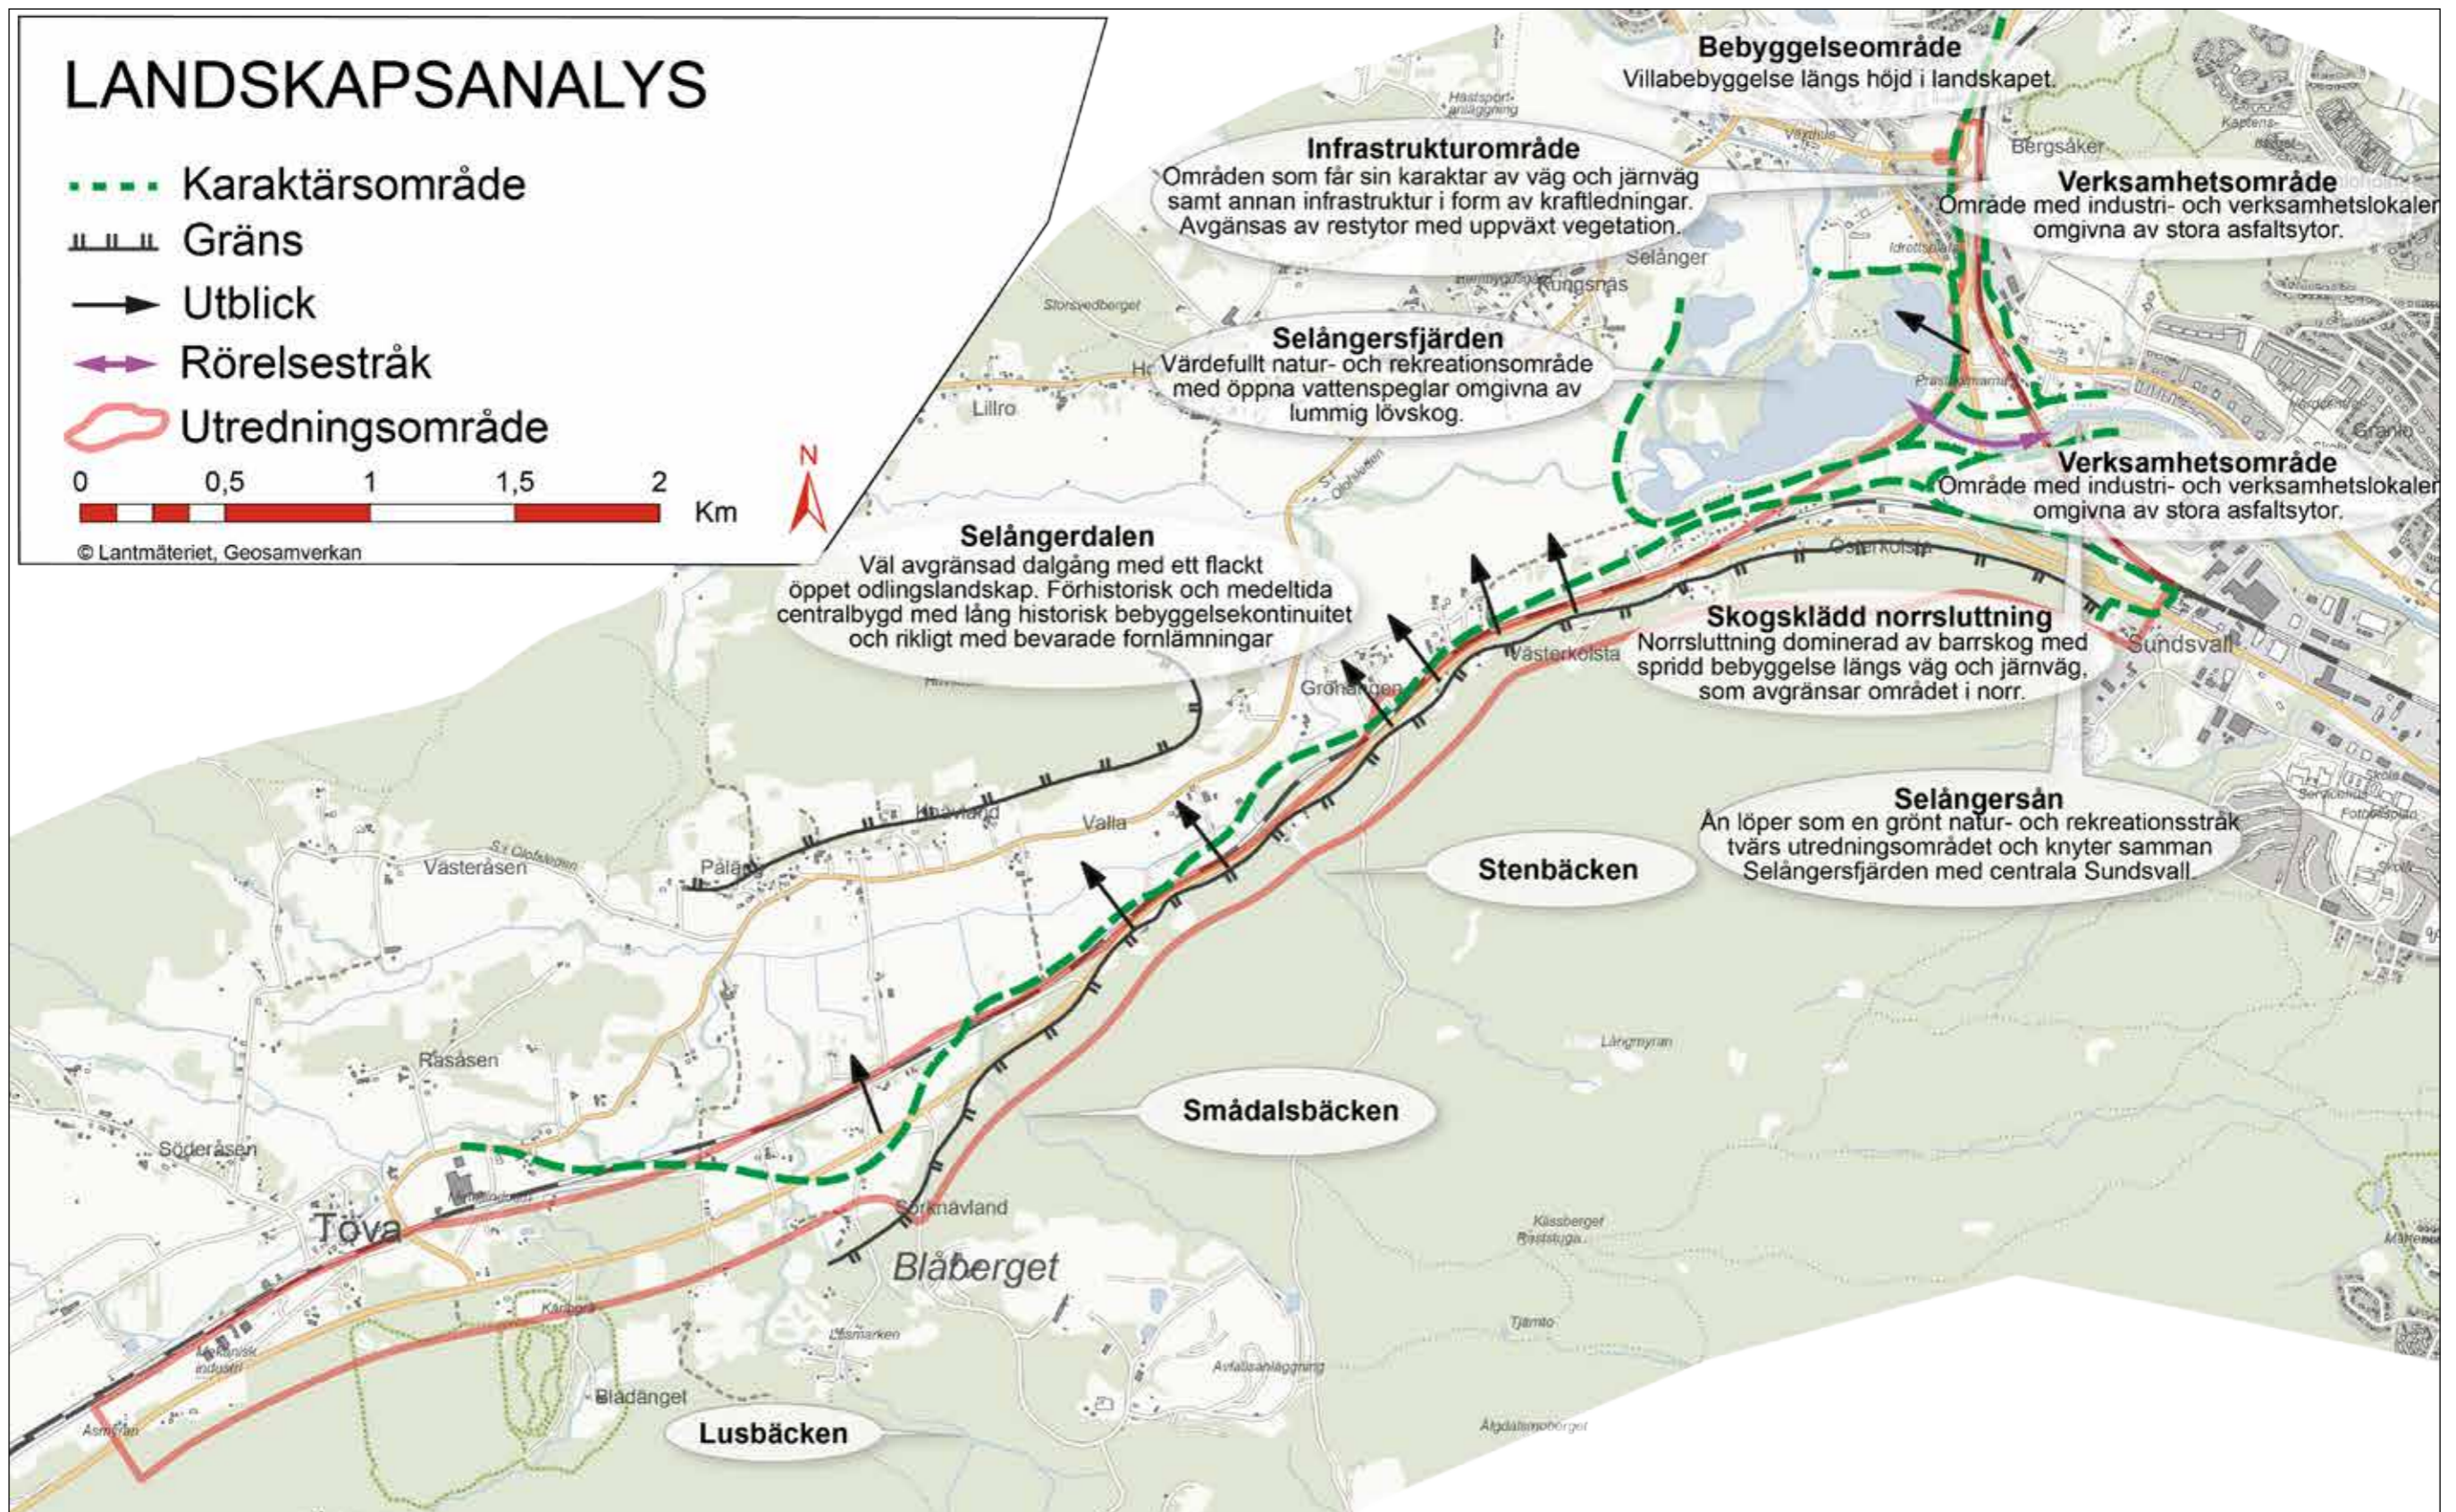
LANDSKAPSANALYS

Karaktärsområde
Gräns
Utblick
Rörelsestråk
Utredningsområde

0 0,5 1 1,5 2 Km

N

© Lantmäteriet, Geosamverkan

Bebyggelseområde
Villabebyggelse längs höjd i landskapet.

Infrastrukturområde
Områden som får sin karaktar av väg och järnväg samt annan infrastruktur i form av kraftledningar. Avgänsas av restytor med uppväxt vegetation.

Verksamhetsområde
Område med industri- och verksamhetslokaler omgivna av stora asfaltsytor.

Selångersfjärden
Värdefullt natur- och rekreationsområde med öppna vattenspeglar omgivna av lummig lövskog.

Verksamhetsområde
Område med industri- och verksamhetslokaler omgivna av stora asfaltsytor.

Selångerdalen
Väl avgränsad dalgång med ett flackt öppet odlingslandskap. Förhistorisk och medeltida centralbygd med lång historisk bebyggelsekontinuitet och rikligt med bevarade fornlämningar

Skogsklädd norrsluttning
Norrsluttning dominerad av barrskog med spridd bebyggelse längs väg och järnväg, som avgränsar området i norr.

Selångersån
Ån löper som en grönt natur- och rekreationsstråk tvärs utredningsområdet och knyter samman Selångersfjärden med centrala Sundsvall.

Stenbäcken

Smådalsbäcken

Lusbäcken

Hästsport-anläggning
Bergsåker
Selånger
Kungsnäs
Storsvedberget
Lillro
Västerkolsta
Österkolsta
Sundsvall
Grönhagen
Valla
Västeråsen
Påläng
Rasåsen
Söderåsen
Töva
Sörknävland
Blåberget
Långmyran
Klissberget Raststuga
Tjärnto
Avfallsanläggning
Blådänget
Lösmarken
Karlberg
Mekanisk industri
Asmyran
Älgdalsmoberget
Granlo
Idrottsplats
Skola